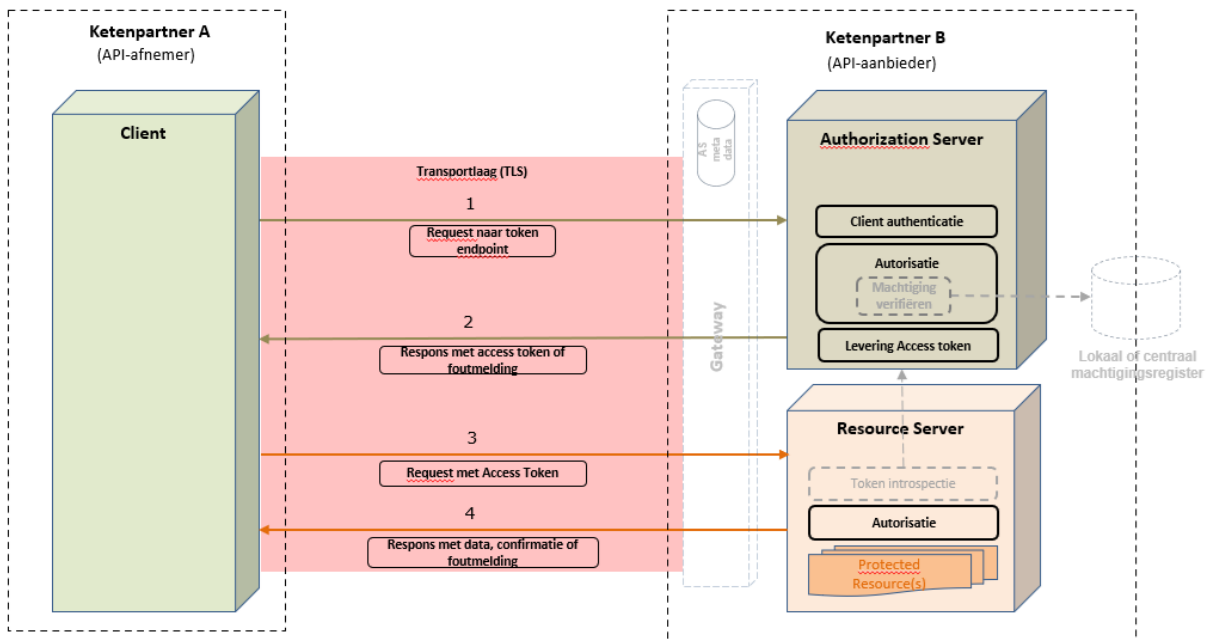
Ketenpartner A
(API-afnemer)

Client

Transportlaag (TLS)

1
Request naar token endpoint

2
Respons met access token of foutmelding

3
Request met Access Token

4
Respons met data, confirmatie of foutmelding

AS meta data

Gateway

Ketenpartner B
(API-aanbieder)

Authorization Server

Client authenticatie

Autorisatie

Machtiging verifiëren

Levering Access token

Lokaal of centraal machtigingsregister

Resource Server

Token introspectie

Autorisatie

Protected Resource(s)